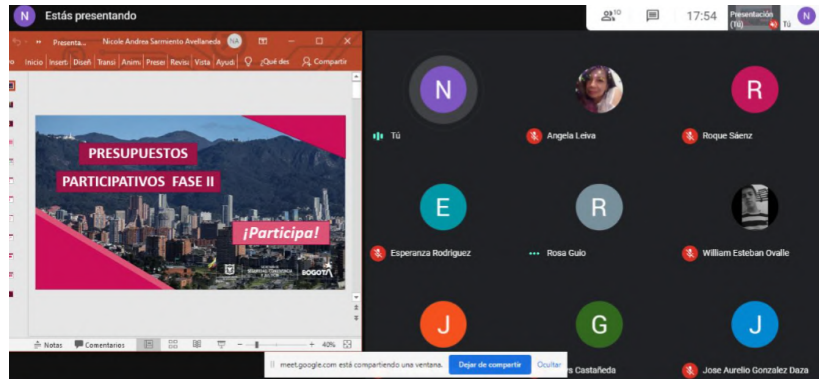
N Estás presentando

10

17:54

Presentación (Tú)

Tú

N

Presenta... Nicole Andrea Sarmiento Avellaneda NA

Inicio Inserti Diseñ Transi Anima Preser Revisi Vista Ayud ¿Qué des Compartir

PRESUPUESTOS PARTICIPATIVOS FASE II

¡Participa!

BOGOTÁ

Notas Comentarios 40%

N

Tú

Angela Leiva

R

Roque Sáenz

E

Esperanza Rodriguez

R

Rosa Guio

William Esteban Ovalle

J

G

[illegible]s Castañeda

J

Jose Aurelio Gonzalez Daza

meet.google.com está compartiendo una ventana. Dejar de compartir Ocultar